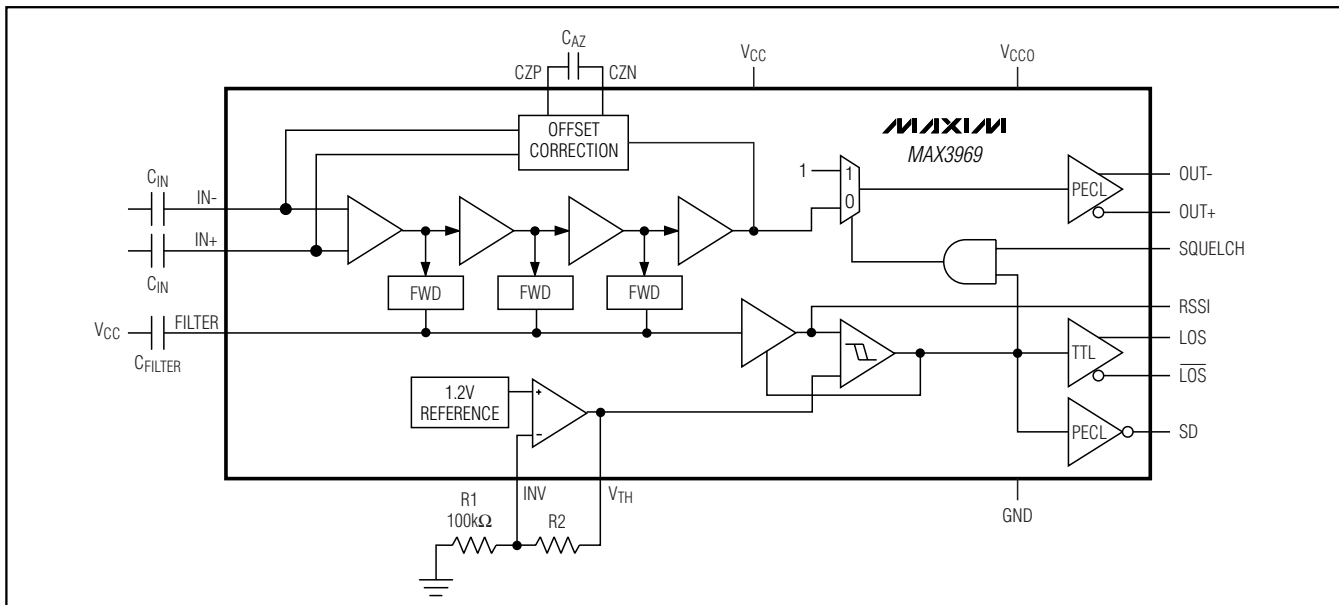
$C_{AZ}$
CZP
CZN
$V_{CC}$
$V_{CCO}$
MAXIM
MAX3969
OFFSET CORRECTION
$C_{IN}$
IN-
IN+
$C_{IN}$
1
1
0
PECL
OUT-
OUT+
SQUELCH
FWD
FWD
FWD
RSSI
$V_{CC}$
FILTER
$C_{FILTER}$
TTL
LOS
$\overline{LOS}$
1.2V REFERENCE
+
-
PECL
SD
INV
$V_{TH}$
R1
100kΩ
R2
GND